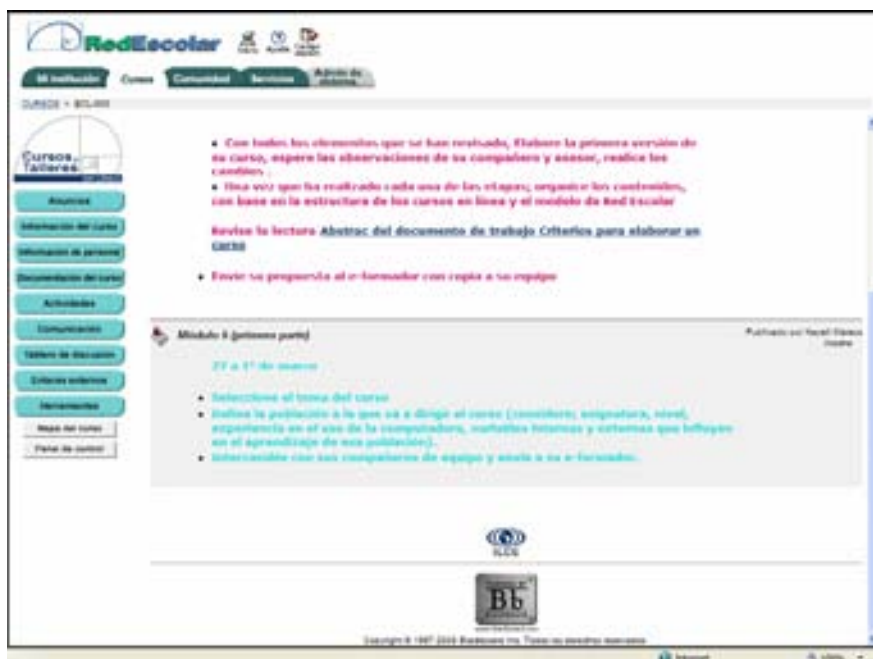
RedEscolar

Mi institución Cursos Comunidad Servicios Admón. de sistema

CURSOS > BOL-000

Cursos Talleres

Anuncios
Información del curso
Información de personal
Documentación del curso
Actividades
Comunicación
Tablero de discusión
Enlaces externos
Herramientas
Mapa del curso
Panel de control

• Con todos los elementos que se han revisado, Elabore la primera versión de su curso, espere las observaciones de su compañero y asesor, realice los cambios .
• Una vez que ha realizado cada una de las etapas; organice los contenidos, con base en la estructura de los cursos en línea y el modelo de Red Escolar

Revise la lectura Abstrac del documento de trabajo Criterios para elaborar un curso

• Envíe su propuesta al e-formador con copia a su equipo

Módulo 5 (primera parte)

Publicado por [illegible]

27 a 1° de marzo

• Seleccione el tema del curso
• Defina la población a la que va a dirigir el curso (considere; asignatura, nivel, experiencia en el uso de la computadora, variables internas y externas que influyen en el aprendizaje de esa población).
• Intercambie con sus compañeros de equipo y envíe a su e-formador.

ILCE

Bb

Copyright © 1997-2003 Blackboard Inc. Todos los derechos reservados.